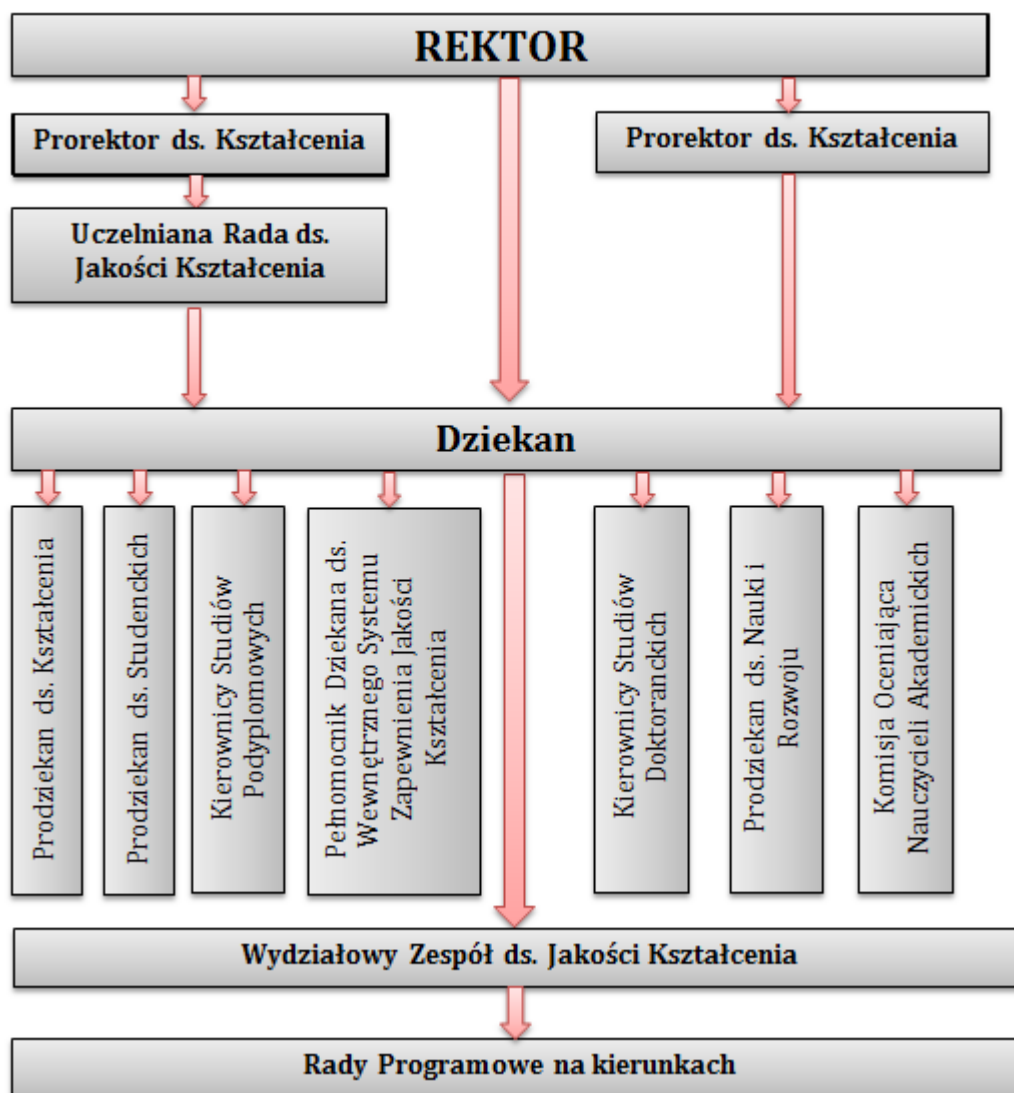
REKTOR

Prorektor ds. Kształcenia

Prorektor ds. Kształcenia

Uczelniana Rada ds. Jakości Kształcenia

Dziekan

Prodziekan ds. Kształcenia

Prodziekan ds. Studenckich

Kierownicy Studiów Podyplomowych

Pełnomocnik Dziekana ds. Wewnętrznego Systemu Zapewnienia Jakości Kształcenia

Kierownicy Studiów Doktoranckich

Prodziekan ds. Nauki i Rozwoju

Komisja Oceniająca Nauczycieli Akademickich

Wydziałowy Zespół ds. Jakości Kształcenia

Rady Programowe na kierunkach